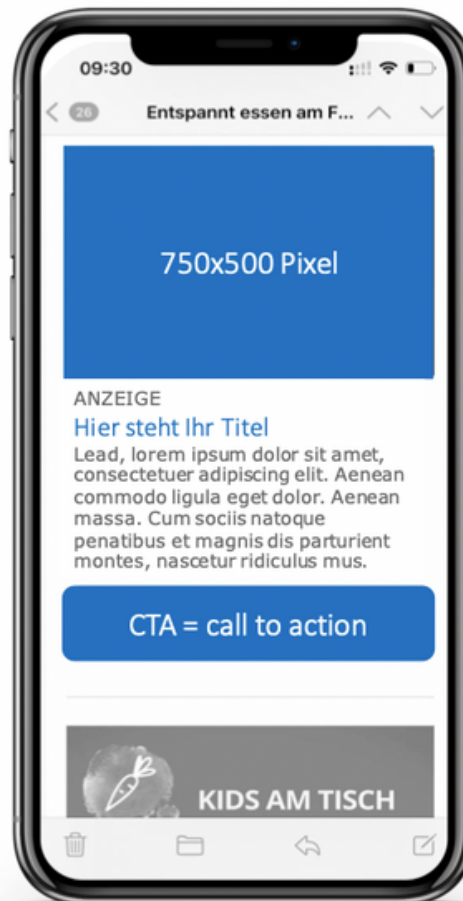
09:30

26 Entspannt essen am F...

750x500 Pixel

ANZEIGE

Hier steht Ihr Titel

Lead, lorem ipsum dolor sit amet, consectetuer adipiscing elit. Aenean commodo ligula eget dolor. Aenean massa. Cum sociis natoque penatibus et magnis dis parturient montes, nascetur ridiculus mus.

CTA = call to action

KIDS AM TISCH